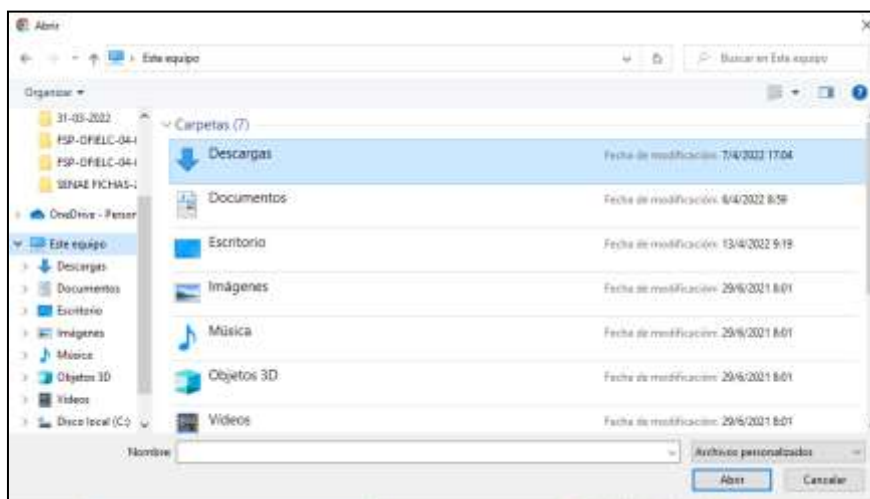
Abrir

Este equipo

Buscar en Este equipo

Organizar

31-03-2022
FSP-OFIELC-04-
FSP-OFIELC-04-
SENAE FICHAS-
OneDrive - Person
Este equipo
Descargas
Documentos
Escritorio
Imágenes
Música
Objetos 3D
Videos
Disco local (C:)

Carpetas (7)

Descargas Fecha de modificación: 7/4/2022 17:04
Documentos Fecha de modificación: 8/4/2022 8:59
Escritorio Fecha de modificación: 13/4/2022 9:19
Imágenes Fecha de modificación: 29/6/2021 8:01
Música Fecha de modificación: 29/6/2021 8:01
Objetos 3D Fecha de modificación: 29/6/2021 8:01
Videos Fecha de modificación: 29/6/2021 8:01

Nombre:

Archivos personalizados

Abrir

Cancelar